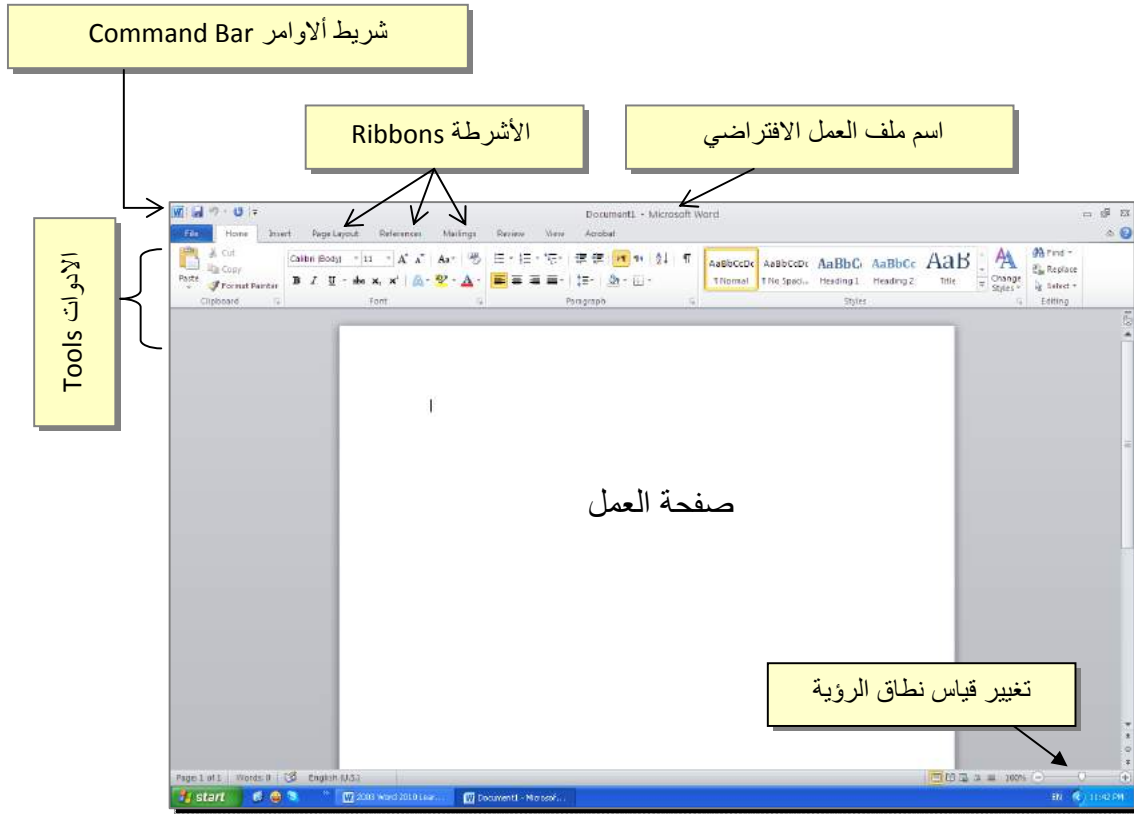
شريط ألاوامر Command Bar

الأشرطة Ribbons

اسم ملف العمل الافتراضي

الادوات Tools

Document1 - Microsoft Word

File Home Insert Page Layout References Mailings Review View Acrobat

Cut
Copy
Paste
Format Painter
Clipboard

Calibri (Body) 11
Font

Paragraph

AaBbCcDc ¶ Normal
AaBbCcDc ¶ No Spaci...
AaBbC Heading 1
AaBbCc Heading 2
AaB Title
Change Styles
Styles

Find
Replace
Select
Editing

صفحة العمل

تغيير قياس نطاق الرؤية

Page: 1 of 1 Words: 0 English (U.S.)

100%

start

2003 Word 2010 Lear...

Document1 - Microsof...

EN 11:42 PM